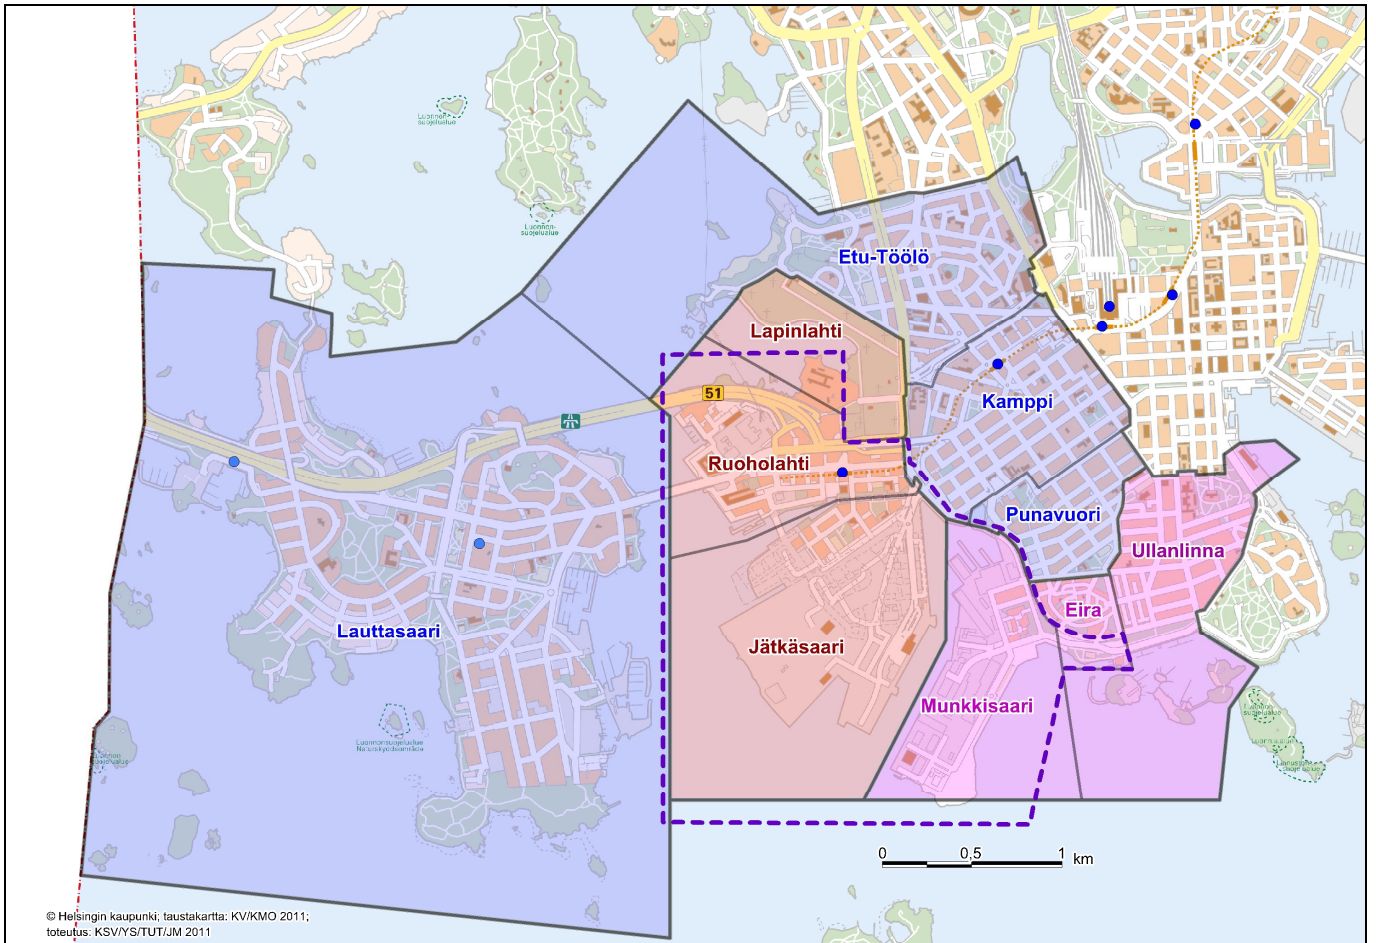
Etu-Töölö

Lapinlahti

Kamppi

51

Ruoholahti

Punavuori

Ullanlinna

Eira

Lauttasaari

Jätkäsaari

Munkkisaari

0 0,5 1 km

© Helsingin kaupunki; taustakartta: KV/KMO 2011;
toteutus: KSV/YS/TUT/JM 2011